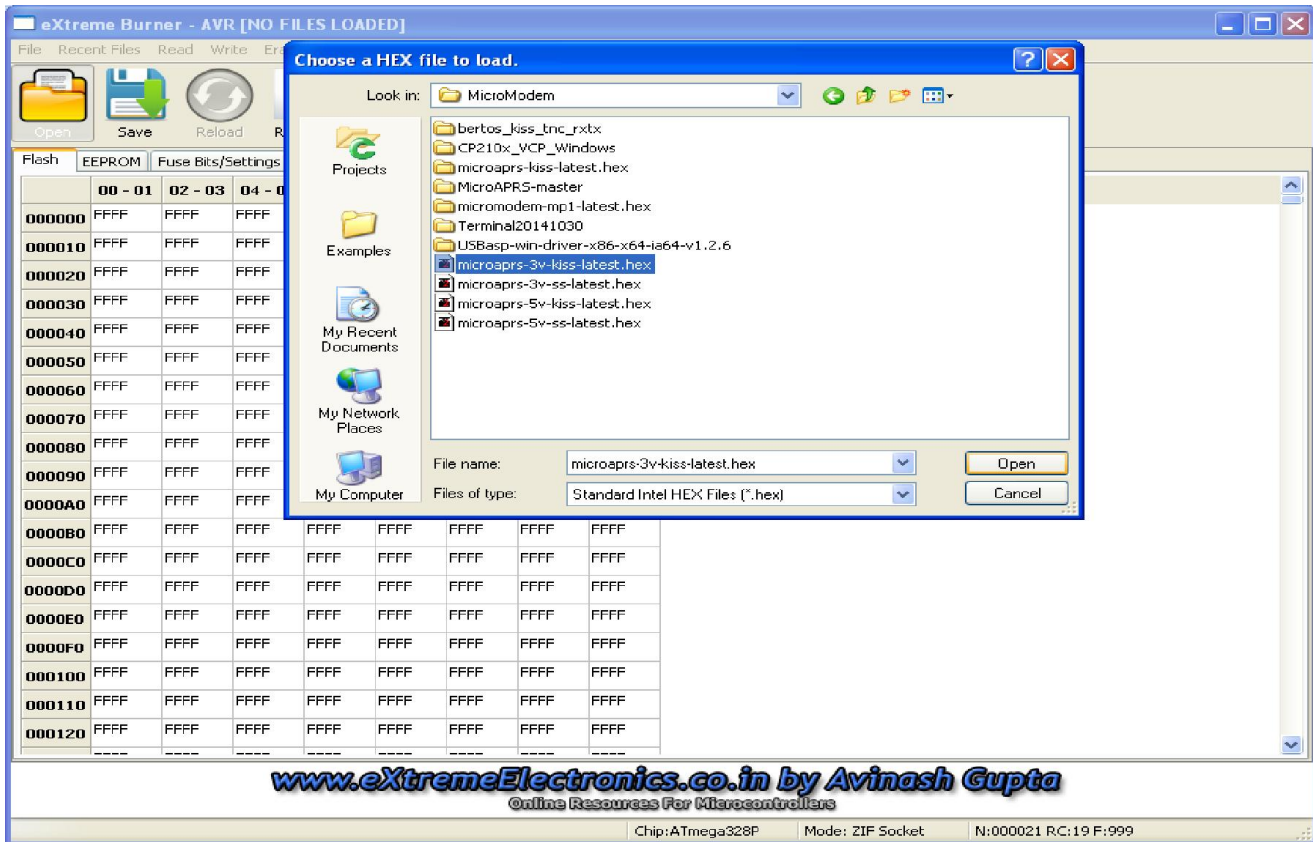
eXtreme Burner - AVR [NO FILES LOADED]

File Recent Files Read Write Era

Open Save Reload R

Flash EEPROM Fuse Bits/Settings

Choose a HEX file to load.

Look in: MicroModem

Projects

Examples

My Recent Documents

My Network Places

My Computer

bertos_kiss_tnc_rxtx
CP210x_VCP_Windows
microaprs-kiss-latest.hex
MicroAPRS-master
micromodem-mp1-latest.hex
Terminal20141030
USBasp-win-driver-x86-x64-ia64-v1.2.6
microaprs-3v-kiss-latest.hex
microaprs-3v-ss-latest.hex
microaprs-5v-kiss-latest.hex
microaprs-5v-ss-latest.hex

File name: microaprs-3v-kiss-latest.hex
Files of type: Standard Intel HEX Files (*.hex)

Open
Cancel

| | 00 - 01 | 02 - 03 | 04 - 0 | | | | | |
|---|---|---|---|---|---|---|---|---|
| 000000 | FFFF | FFFF | FFFF | | | | | |
| 000010 | FFFF | FFFF | FFFF | | | | | |
| 000020 | FFFF | FFFF | FFFF | | | | | |
| 000030 | FFFF | FFFF | FFFF | | | | | |
| 000040 | FFFF | FFFF | FFFF | | | | | |
| 000050 | FFFF | FFFF | FFFF | | | | | |
| 000060 | FFFF | FFFF | FFFF | | | | | |
| 000070 | FFFF | FFFF | FFFF | | | | | |
| 000080 | FFFF | FFFF | FFFF | | | | | |
| 000090 | FFFF | FFFF | FFFF | | | | | |
| 0000A0 | FFFF | FFFF | FFFF | | | | | |
| 0000B0 | FFFF | FFFF | FFFF | FFFF | FFFF | FFFF | FFFF | FFFF |
| 0000C0 | FFFF | FFFF | FFFF | FFFF | FFFF | FFFF | FFFF | FFFF |
| 0000D0 | FFFF | FFFF | FFFF | FFFF | FFFF | FFFF | FFFF | FFFF |
| 0000E0 | FFFF | FFFF | FFFF | FFFF | FFFF | FFFF | FFFF | FFFF |
| 0000F0 | FFFF | FFFF | FFFF | FFFF | FFFF | FFFF | FFFF | FFFF |
| 000100 | FFFF | FFFF | FFFF | FFFF | FFFF | FFFF | FFFF | FFFF |
| 000110 | FFFF | FFFF | FFFF | FFFF | FFFF | FFFF | FFFF | FFFF |
| 000120 | FFFF | FFFF | FFFF | FFFF | FFFF | FFFF | FFFF | FFFF |

www.eXtremeElectronics.co.in by Avinash Gupta
Online Resources For Microcontrollers

Chip:ATmega328P Mode: ZIF Socket N:000021 RC:19 F:999